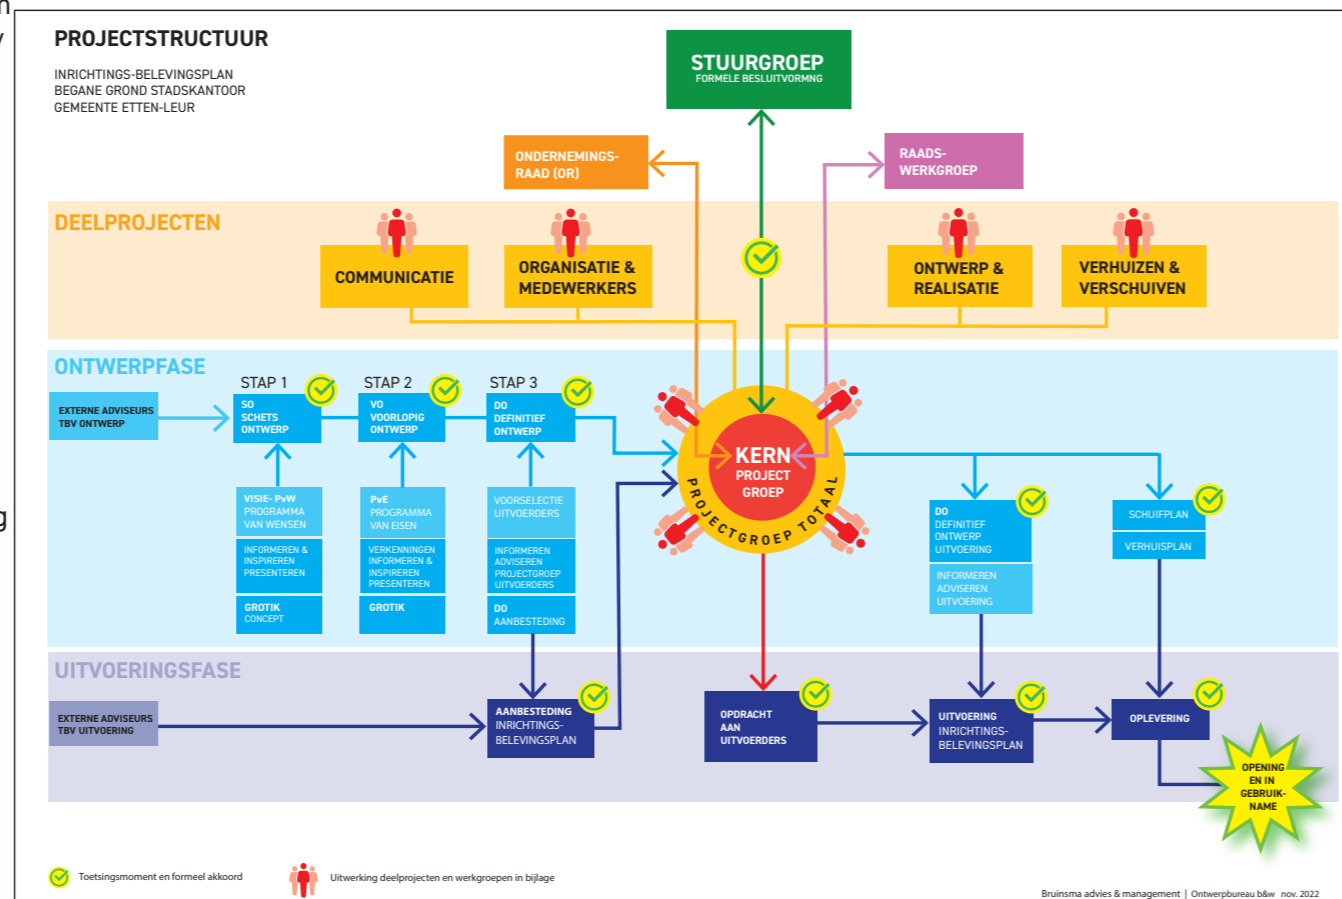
PROJECTSTRUCTUUR

INRICHTINGS-BELEVINGSPLAN
BEGANE GROND STADSKANTOOR
GEMEENTE ETTEN-LEUR

STUURGROEP
FORMELE BESLUITVORMING

ONDERNEMINGS-RAAD (OR)

RAADS-WERKGROEP

DEELPROJECTEN

COMMUNICATIE

ORGANISATIE & MEDEWERKERS

ONTWERP & REALISATIE

VERHUIZEN & VERSCHUIVEN

ONTWERPFASE

EXTERNE ADVISEURS TBV ONTWERP

STAP 1
SO SCHETS ONTWERP

STAP 2
VO VOORLOPIG ONTWERP

STAP 3
DO DEFINITIEF ONTWERP

KERN PROJECT GROEP
PROJECTGROEP TOTAAL

VISIE- PvW PROGRAMMA VAN WENSEN

INFORMEREN & INSPIREREN PRESENTEREN

GROTIK CONCEPT

PvE PROGRAMMA VAN EISEN

VERKENNINGEN INFORMEREN & INSPIREREN PRESENTEREN

GROTIK

VOORSELECTIE UITVOERDERS

INFORMEREN ADVISEREN PROJECTGROEP UITVOERDERS

DO AANBESTEDING

DO DEFINITIEF ONTWERP UITVOERING

INFORMEREN ADVISEREN UITVOERING

SCHUIFPLAN

VERHUISPLAN

UITVOERINGSFASE

EXTERNE ADVISEURS TBV UITVOERING

AANBESTEDING INRICHTINGS-BELEVINGSPLAN

OPDRACHT AAN UITVOERDERS

UITVOERING INRICHTINGS-BELEVINGSPLAN

OPLEVERING

OPENING EN IN GEBRUIK-NAME

Toetsingsmoment en formeel akkoord

Uitwerking deelprojecten en werkgroepen in bijlage

Bruinsma advies & management | Ontwerpbureau b&w nov. 2022